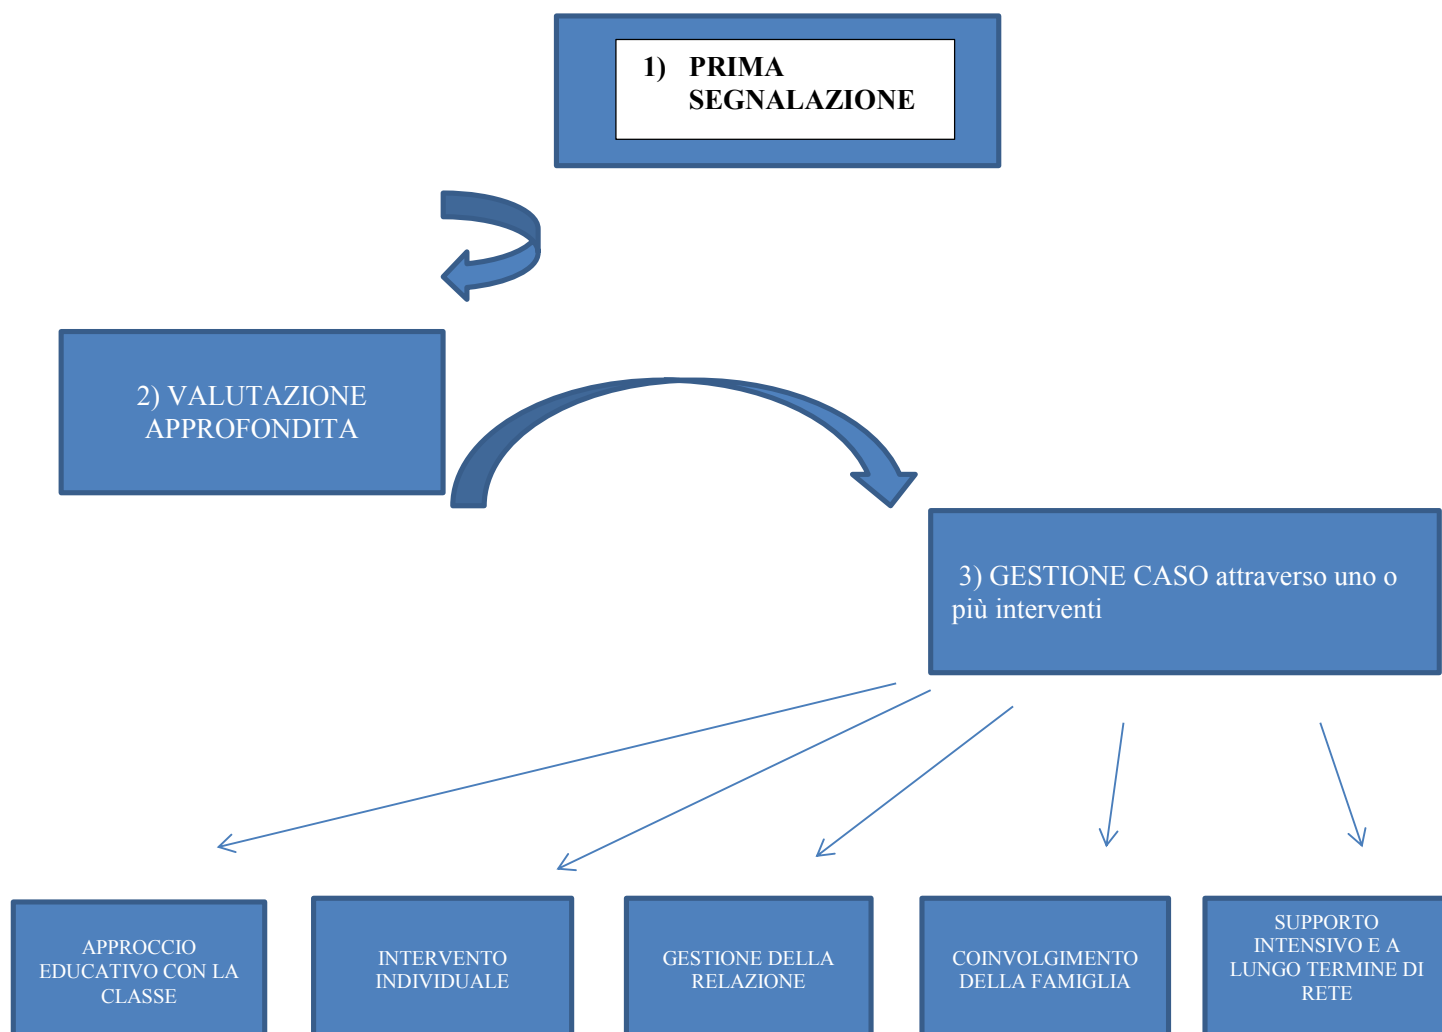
1) PRIMA SEGNALAZIONE

2) VALUTAZIONE APPROFONDITA

3) GESTIONE CASO attraverso uno o più interventi

APPROCCIO EDUCATIVO CON LA CLASSE

INTERVENTO INDIVIDUALE

GESTIONE DELLA RELAZIONE

COINVOLGIMENTO DELLA FAMIGLIA

SUPPORTO INTENSIVO E A LUNGO TERMINE DI RETE